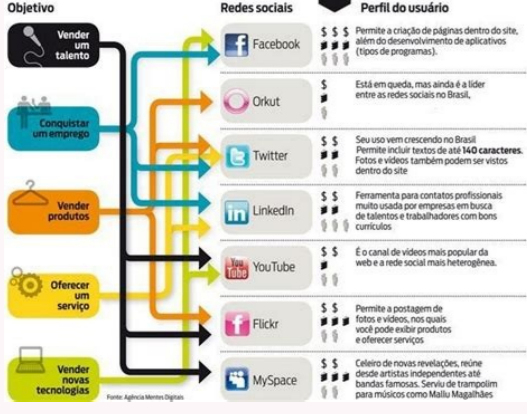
Objetivo

Vender um talento

Conquistar um emprego

Vender produtos

Oferecer um serviço

Vender novas tecnologias

Redes sociais

Facebook

Orkut

Twitter

LinkedIn

YouTube

Flickr

MySpace

Perfil do usuário

$ $ $ Permite a criação de páginas dentro do site, além do desenvolvimento de aplicativos (tipos de programas).

$ Está em queda, mas ainda é a líder entre as redes sociais no Brasil.

$ $ Seu uso vem crescendo no Brasil. Permite incluir textos de até 140 caracteres. Fotos e vídeos também podem ser vistos dentro do site

$ $ $ Ferramenta para contatos profissionais muito usada por empresas em busca de talentos e trabalhadores com bons currículos

$ É o canal de vídeos mais popular da web e a rede social mais heterogênea.

$ $ Permite a postagem de fotos e vídeos, nos quais você pode exibir produtos e oferecer serviços

$ $ Celeiro de novas revelações, reúne desde artistas independentes até bandas famosas. Serviu de trampolim para músicos como Mallu Magalhães

Fonte: Agência Mentes Digitais